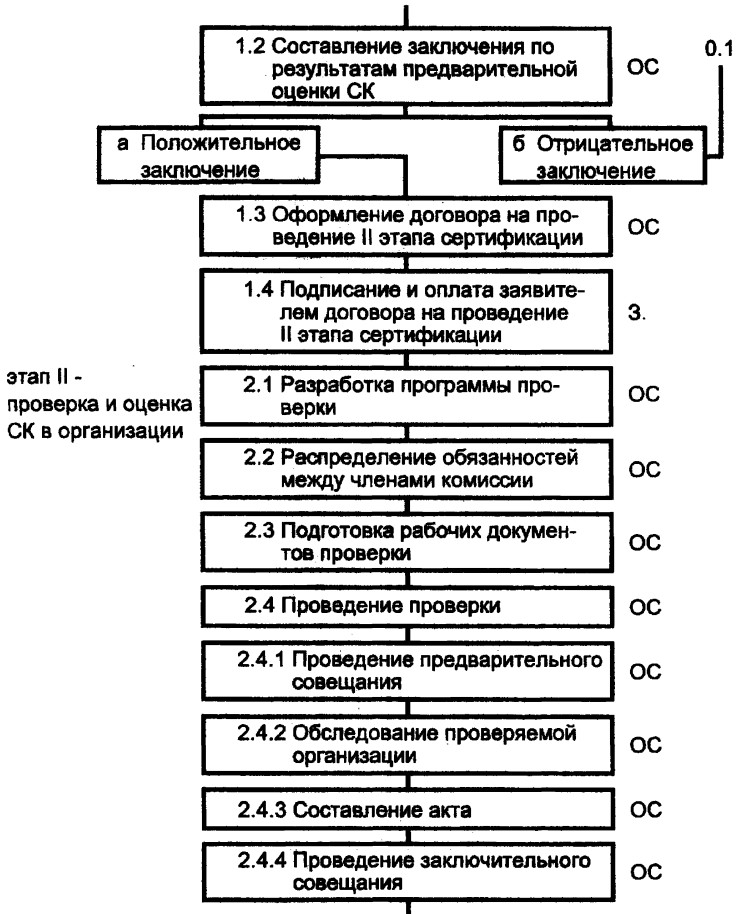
1.2 Составление заключения по результатам предварительной оценки СК

ОС

0.1

а Положительное заключение

б Отрицательное заключение

1.3 Оформление договора на проведение II этапа сертификации

ОС

1.4 Подписание и оплата заявителем договора на проведение II этапа сертификации

З.

этап II - проверка и оценка СК в организации

2.1 Разработка программы проверки

ОС

2.2 Распределение обязанностей между членами комиссии

ОС

2.3 Подготовка рабочих документов проверки

ОС

2.4 Проведение проверки

ОС

2.4.1 Проведение предварительного совещания

ОС

2.4.2 Обследование проверяемой организации

ОС

2.4.3 Составление акта

ОС

2.4.4 Проведение заключительного совещания

ОС